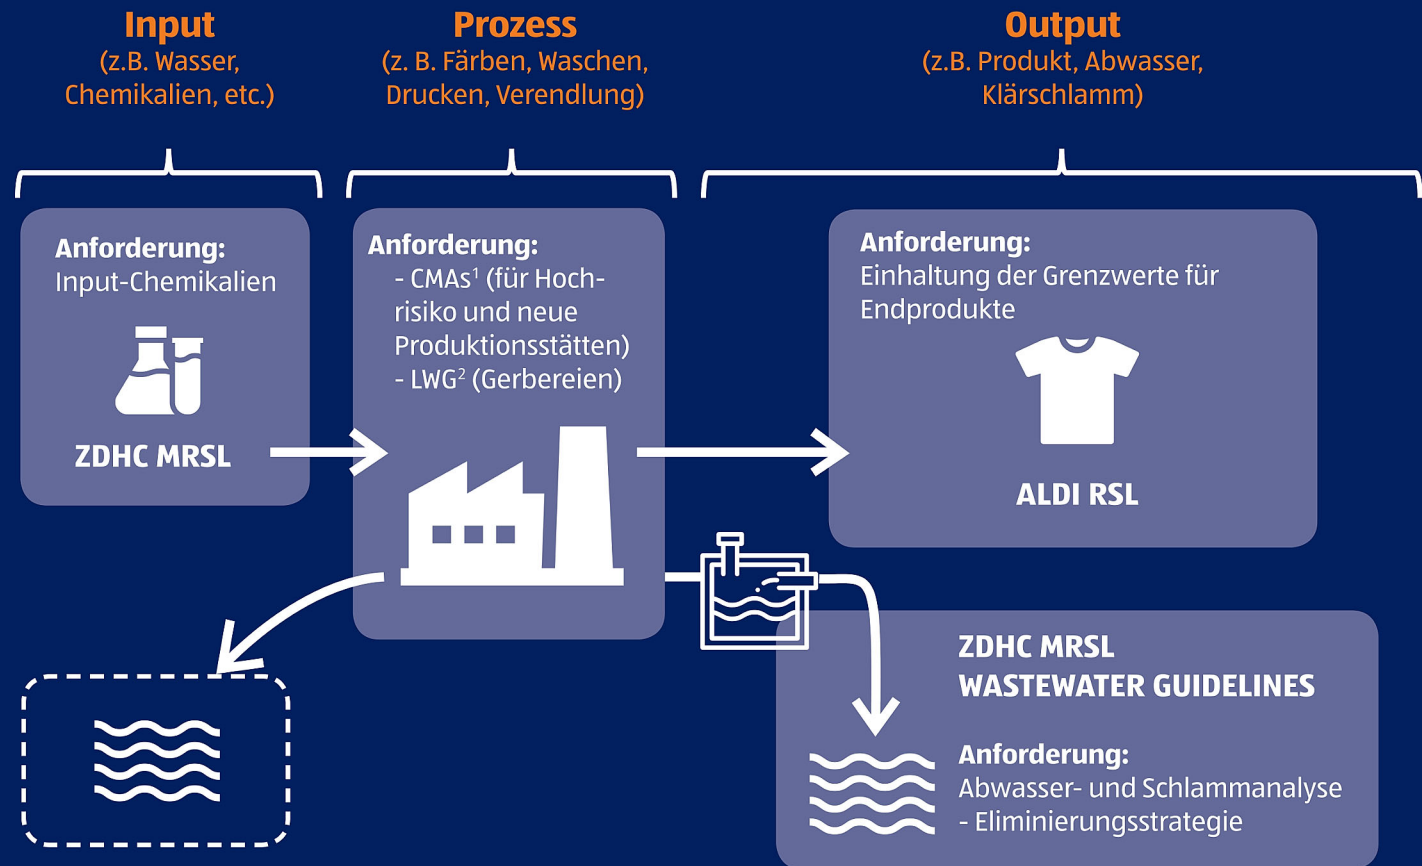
Input
(z.B. Wasser, Chemikalien, etc.)

Prozess
(z. B. Färben, Waschen, Drucken, Verendlung)

Output
(z.B. Produkt, Abwasser, Klärschlamm)

Anforderung:
Input-Chemikalien

ZDHC MRSL

Anforderung:
- CMAs$^1$ (für Hochrisiko und neue Produktionsstätten)
- LWG$^2$ (Gerbereien)

Anforderung:
Einhaltung der Grenzwerte für Endprodukte

ALDI RSL

ZDHC MRSL
WASTEWATER GUIDELINES

Anforderung:
Abwasser- und Schlammanalyse
- Eliminierungsstrategie